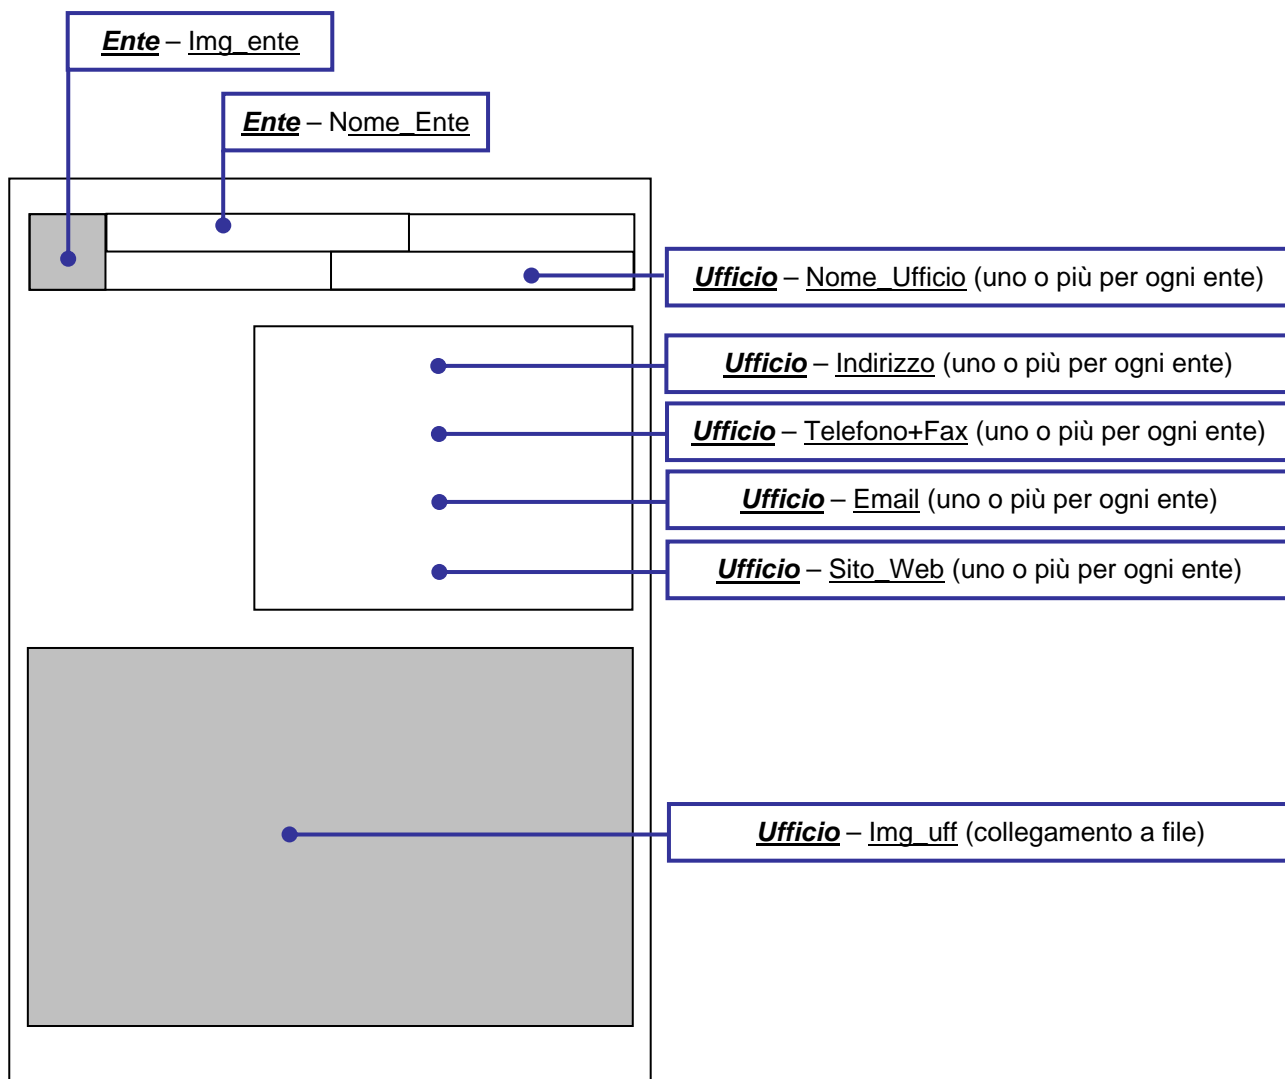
Ente – Img_ente

Ente – Nome_Ente

Ufficio – Nome_Ufficio (uno o più per ogni ente)

Ufficio – Indirizzo (uno o più per ogni ente)

Ufficio – Telefono+Fax (uno o più per ogni ente)

Ufficio – Email (uno o più per ogni ente)

Ufficio – Sito_Web (uno o più per ogni ente)

Ufficio – Img_uff (collegamento a file)